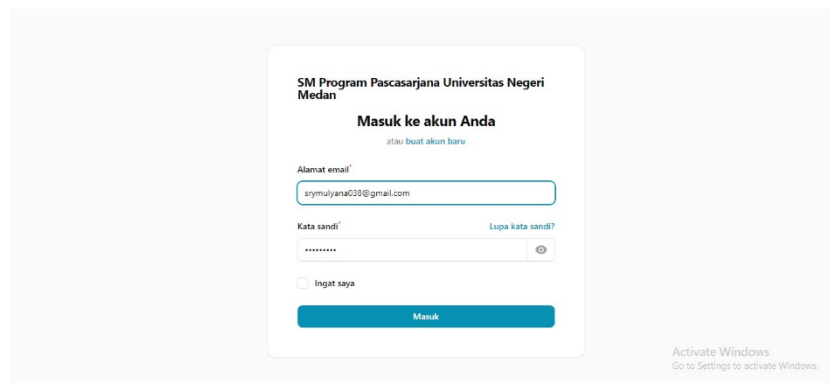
SM Program Pascasarjana Universitas Negeri Medan

Masuk ke akun Anda

atau buat akun baru

Alamat email*

srymulyana038@gmail.com

Kata sandi*

Lupa kata sandi?

••••••••••

Ingat saya

Masuk

Activate Windows
Go to Settings to activate Windows.